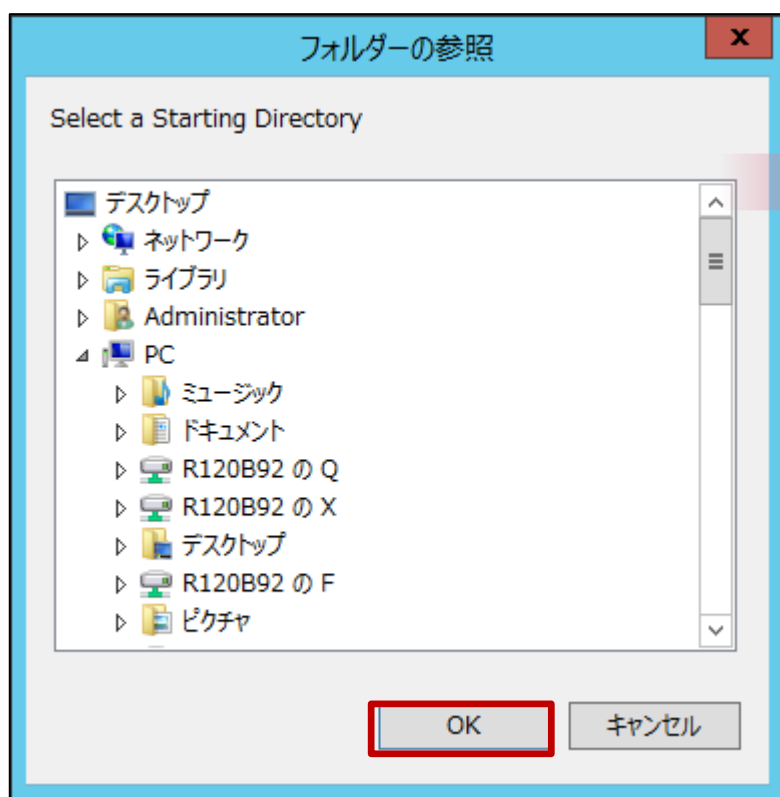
フォルダーの参照

x

Select a Starting Directory

デスクトップ
ネットワーク
ライブラリ
Administrator
PC
ミュージック
ドキュメント
R120B92 の Q
R120B92 の X
デスクトップ
R120B92 の F
ピクチャ

OK
キャンセル